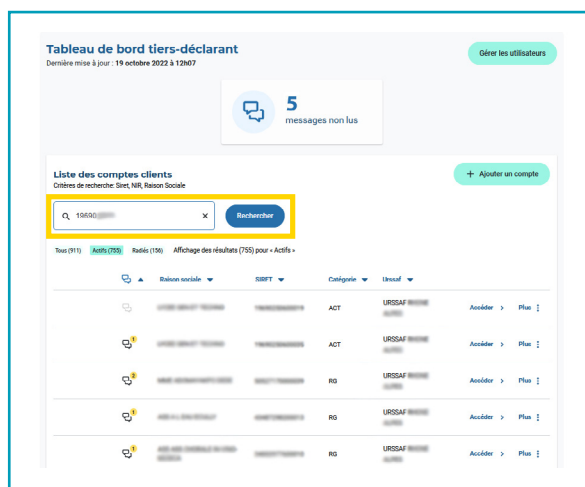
Tableau de bord tiers-déclarant
Dernière mise à jour : 19 octobre 2022 à 12h07

Gérer les utilisateurs

5
messages non lus

Liste des comptes clients
Critères de recherche: Siret, NIR, Raison Sociale

+ Ajouter un compte

19690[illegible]

Rechercher

Tous (911) Actifs (755) Radiés (156) Affichage des résultats (755) pour « Actifs »

| | Raison sociale | SIRET | Catégorie | Urssaf | | |
|---|---|---|---|---|---|---|
| | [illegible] | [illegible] | ACT | URSSAF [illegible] | Accéder > | Plus ⋮ |
| 1 | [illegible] | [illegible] | ACT | URSSAF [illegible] | Accéder > | Plus ⋮ |
| 2 | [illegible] | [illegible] | RG | URSSAF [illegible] | Accéder > | Plus ⋮ |
| 1 | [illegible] | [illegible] | RG | URSSAF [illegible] | Accéder > | Plus ⋮ |
| 1 | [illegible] | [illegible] | RG | URSSAF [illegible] | Accéder > | Plus ⋮ |